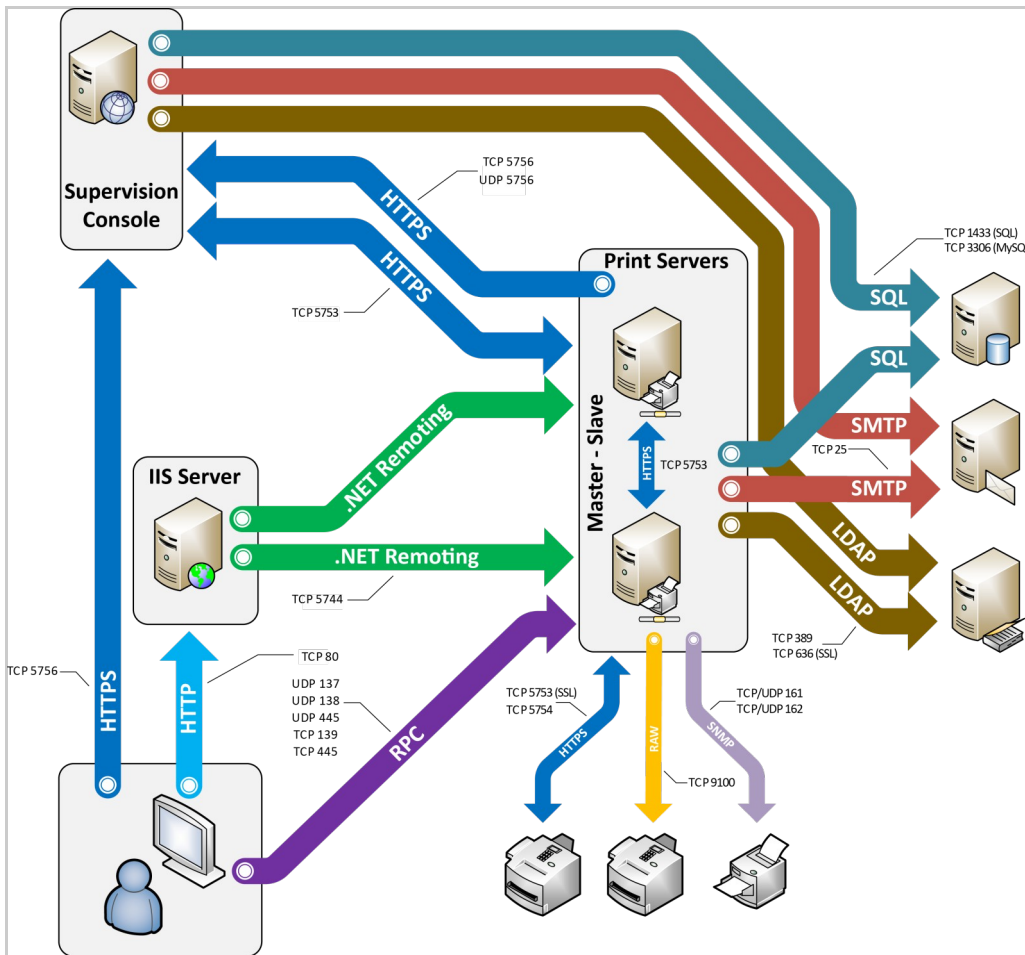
Supervision Console

HTTPS

TCP 5756
UDP 5756

HTTPS

TCP 5753

Print Servers

TCP 1433 (SQL)
TCP 3306 (MySQ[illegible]

SQL

SQL

SMTP

TCP 25

SMTP

LDAP

LDAP

TCP 389
TCP 636 (SSL)

Master - Slave

HTTPS

TCP 5753

IIS Server

.NET Remoting

.NET Remoting

TCP 5744

TCP 5756

HTTPS

HTTP

TCP 80

UDP 137
UDP 138
UDP 445
TCP 139
TCP 445

RPC

TCP 5753 (SSL)
TCP 5754

HTTPS

RAW

TCP 9100

SNMP

TCP/UDP 161
TCP/UDP 162